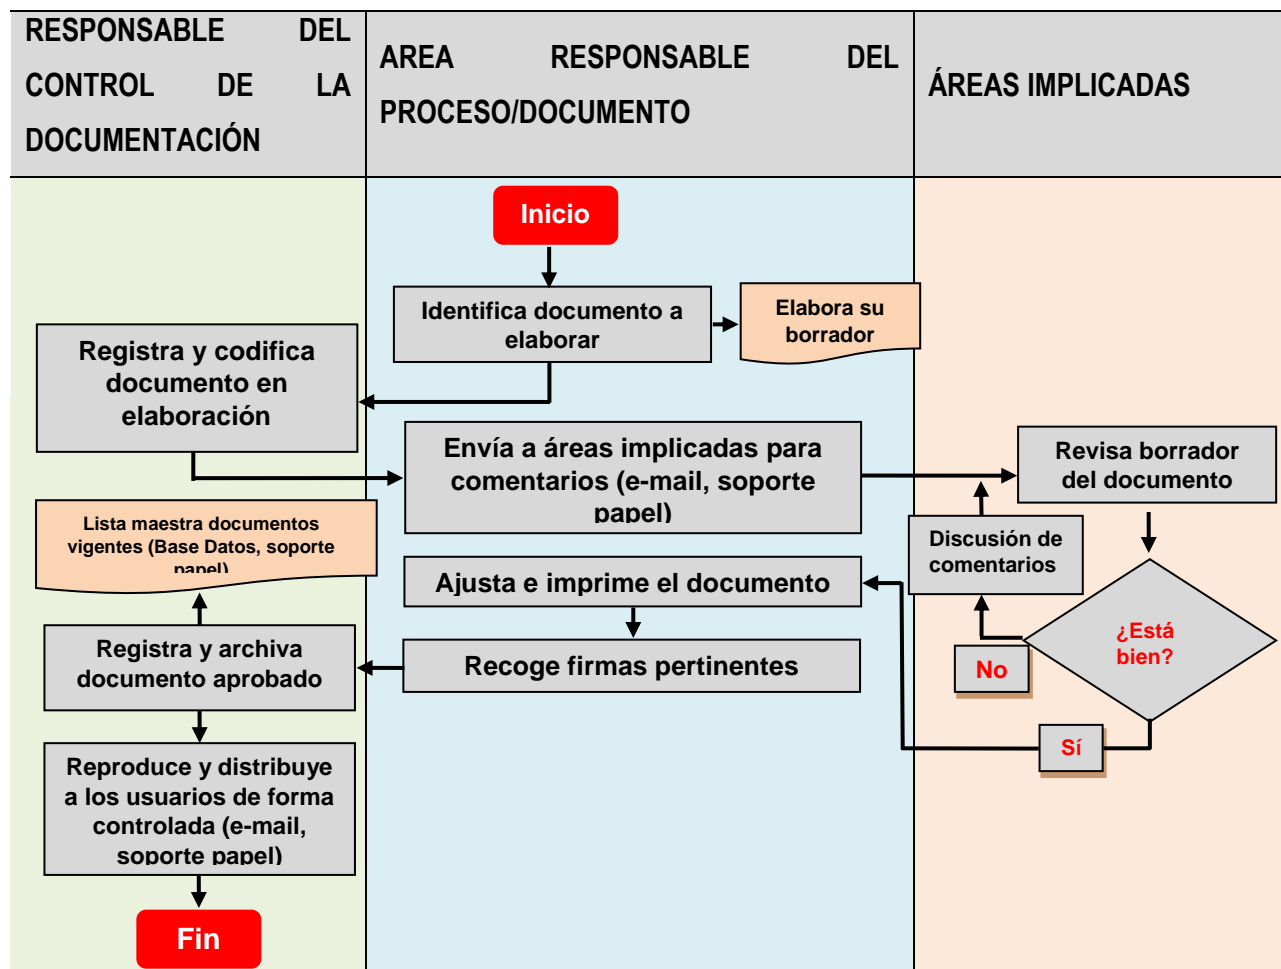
| RESPONSABLE DEL CONTROL DE LA DOCUMENTACIÓN | AREA RESPONSABLE DEL PROCESO/DOCUMENTO | ÁREAS IMPLICADAS |
|---|---|---|

Inicio

Identifica documento a elaborar

Elabora su borrador

Registra y codifica documento en elaboración

Envía a áreas implicadas para comentarios (e-mail, soporte papel)

Revisa borrador del documento

Lista maestra documentos vigentes (Base Datos, soporte papel)

Discusión de comentarios

Ajusta e imprime el documento

¿Está bien?

No

Registra y archiva documento aprobado

Recoge firmas pertinentes

Sí

Reproduce y distribuye a los usuarios de forma controlada (e-mail, soporte papel)

Fin